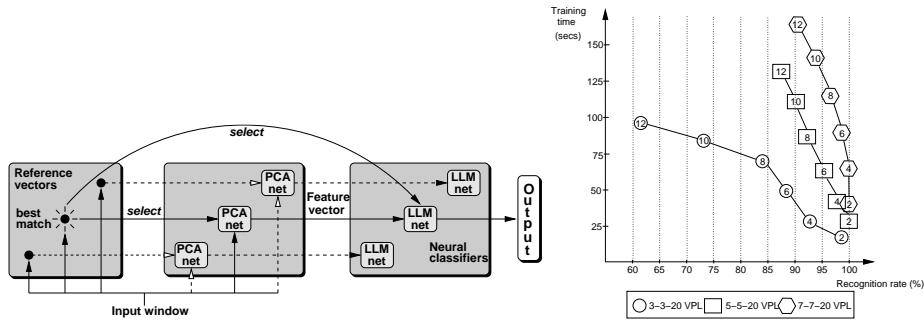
select

Reference vectors

best match

select

PCA net

PCA net

PCA net

Feature vector

LLM net

LLM net

LLM net

Neural classifiers

Output

Input window

Training time (secs)

150
125
100
75
50
25

60 65 70 75 80 85 90 95 100

Recognition rate (%)

12
10
8
6
4
2

12
10
8
6
4
2

12
10
8
6
4
2

3–3–20 VPL 5–5–20 VPL 7–7–20 VPL